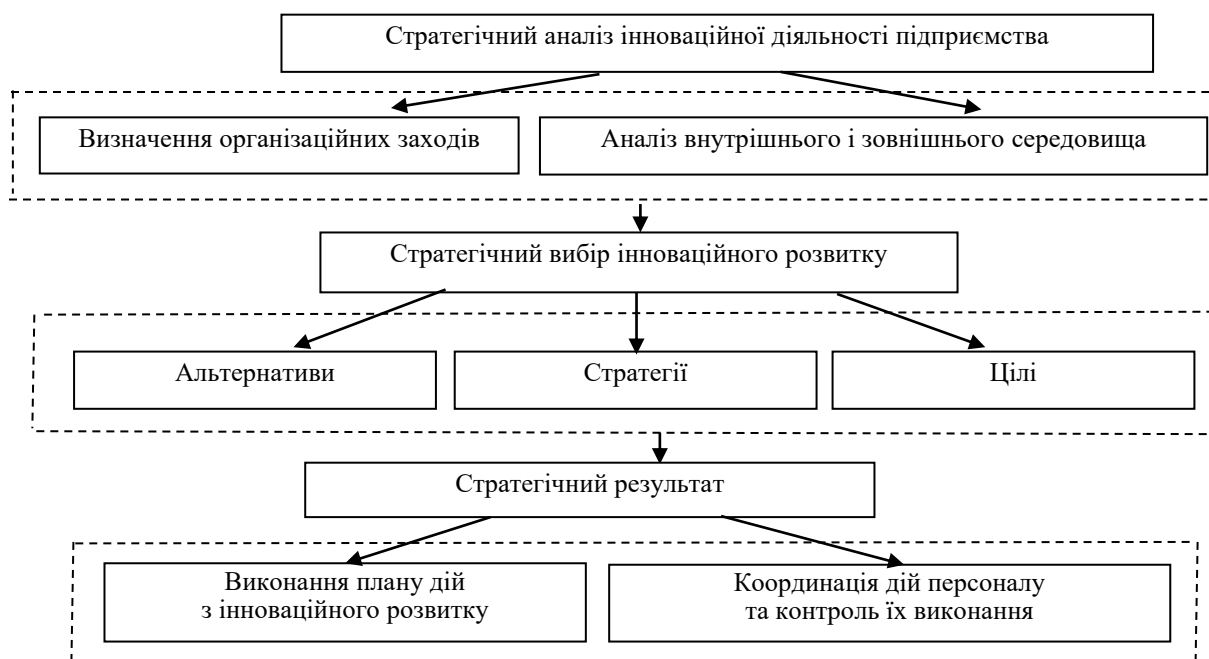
Стратегічний аналіз інноваційної діяльності підприємства

Визначення організаційних заходів

Аналіз внутрішнього і зовнішнього середовища

Стратегічний вибір інноваційного розвитку

Альтернативи

Стратегії

Цілі

Стратегічний результат

Виконання плану дій з інноваційного розвитку

Координація дій персоналу та контроль їх виконання